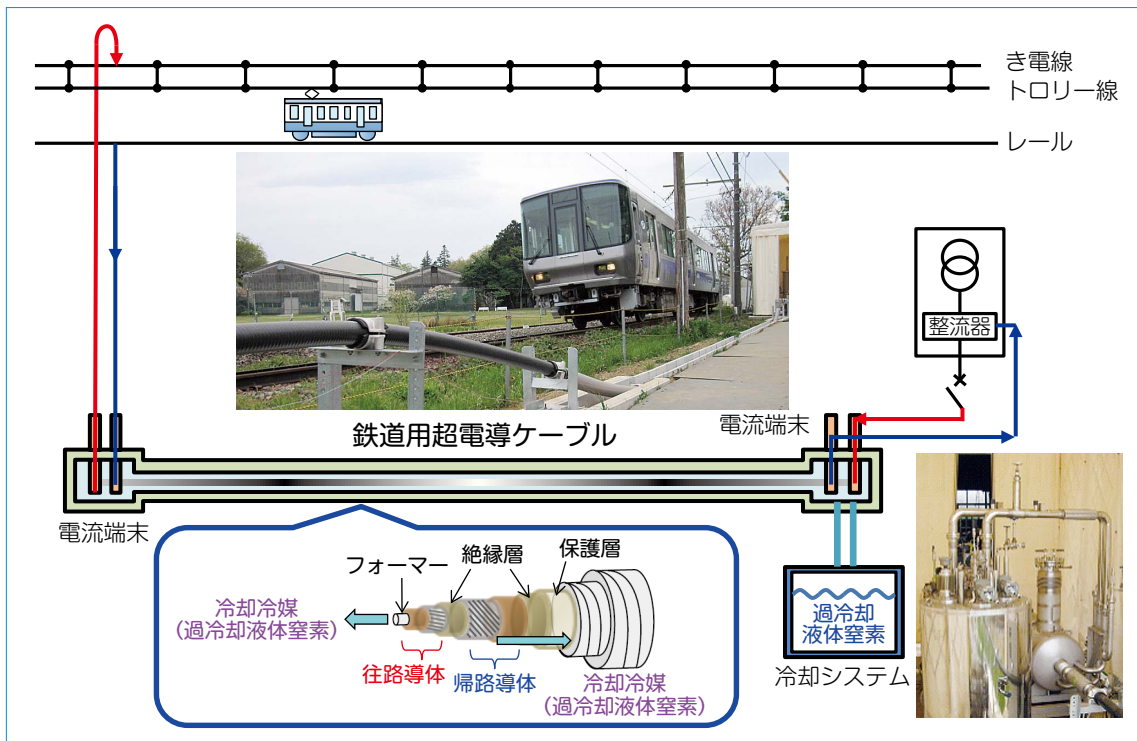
き電線
トロリー線

レール

整流器

電流端末

鉄道用超電導ケーブル

電流端末

フォーマー
絶縁層
保護層

冷却冷媒
（過冷却液体窒素）

往路導体
帰路導体

冷却冷媒
（過冷却液体窒素）

過冷却
液体窒素

冷却システム